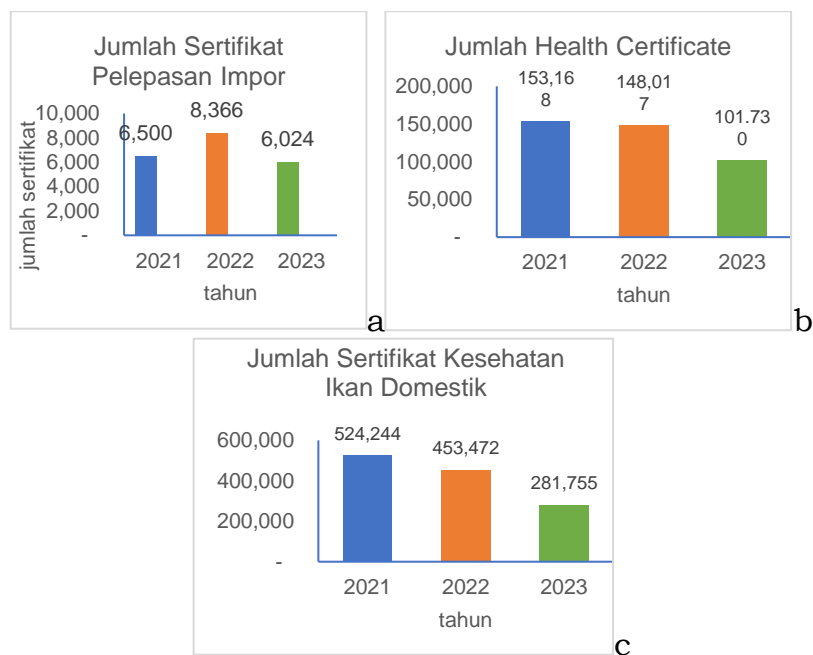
Jumlah Sertifikat Pelepasan Impor

jumlah sertifikat

10,000
8,000
6,000
4,000
2,000
-

6,500
8,366
6,024

2021 2022 2023

tahun

a

Jumlah Health Certificate

200,000
150,000
100,000
50,000
-

153,168
148,017
101.730

2021 2022 2023

tahun

b

Jumlah Sertifikat Kesehatan Ikan Domestik

600,000
400,000
200,000
-

524,244
453,472
281,755

2021 2022 2023

tahun

c